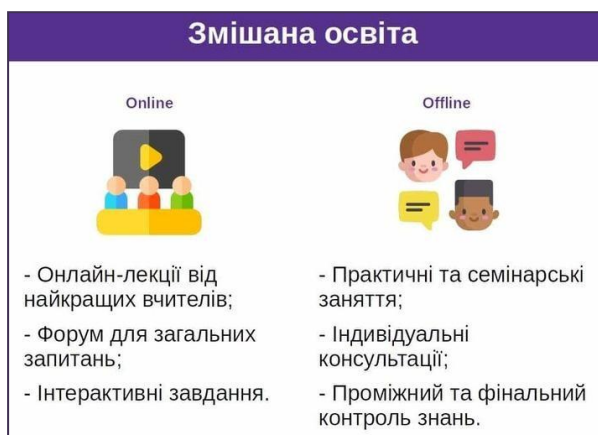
Змішана освіта

Online

- Онлайн-лекції від найкращих вчителів;

- Форум для загальних запитань;

- Інтерактивні завдання.

Offline

- Практичні та семінарські заняття;

- Індивідуальні консультації;

- Проміжний та фінальний контроль знань.